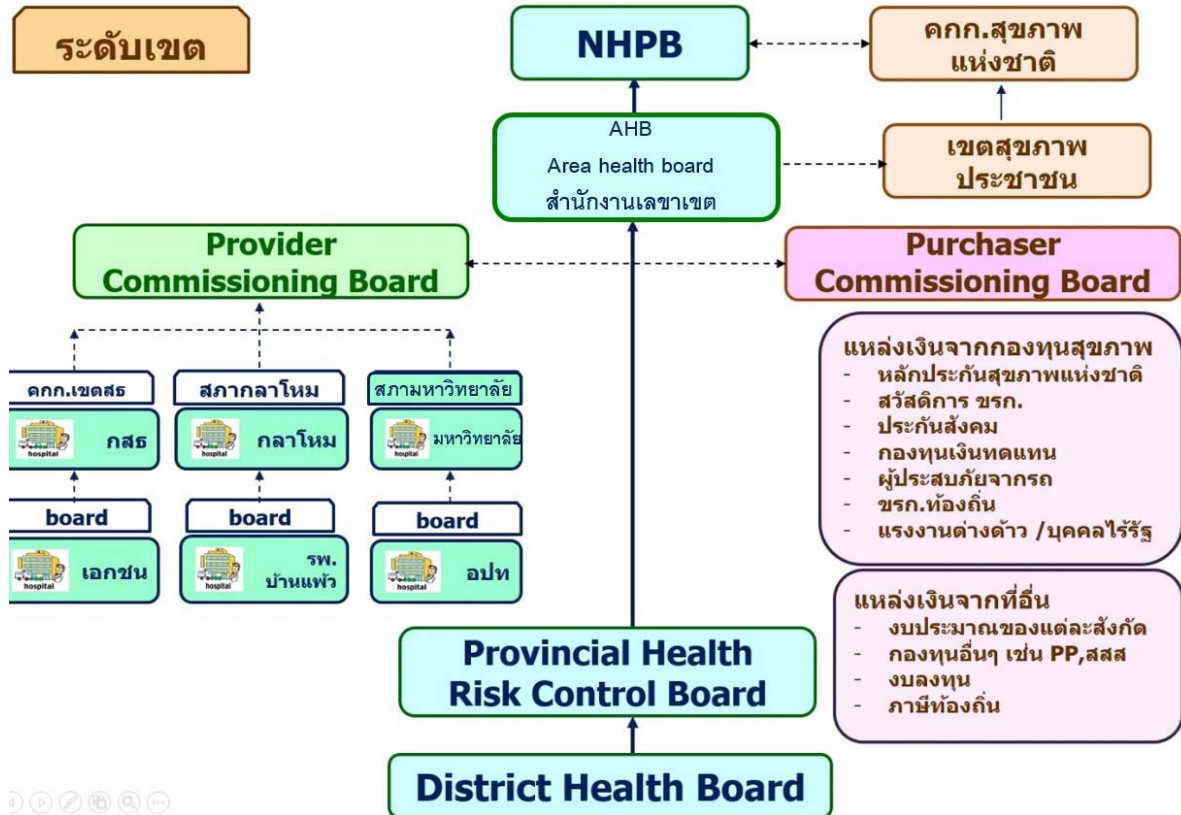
ระดับเขต

NHPB

คกก.สุขภาพแห่งชาติ

AHB
Area health board
สำนักงานเลขาเขต

เขตสุขภาพประชาชน

Provider Commissioning Board

Purchaser Commissioning Board

คกก.เขตสธ

hospital กสธ

board

hospital เอกชน

สภากลาโหม

hospital กลาโหม

board

hospital รพ. บ้านแพ้ว

สภามหาวิทยาลัย

hospital มหาวิทยาลัย

board

hospital อปท

แหล่งเงินจากกองทุนสุขภาพ
- หลักประกันสุขภาพแห่งชาติ
- สวัสดิการ ขรก.
- ประกันสังคม
- กองทุนเงินทดแทน
- ผู้ประสบภัยจากรถ
- ขรก.ท้องถิ่น
- แรงงานต่างด้าว /บุคคลไร้รัฐ

แหล่งเงินจากที่อื่น
- งบประมาณของแต่ละสังกัด
- กองทุนอื่นๆ เช่น PP,สสส
- งบลงทุน
- ภาษีท้องถิ่น

Provincial Health Risk Control Board

District Health Board